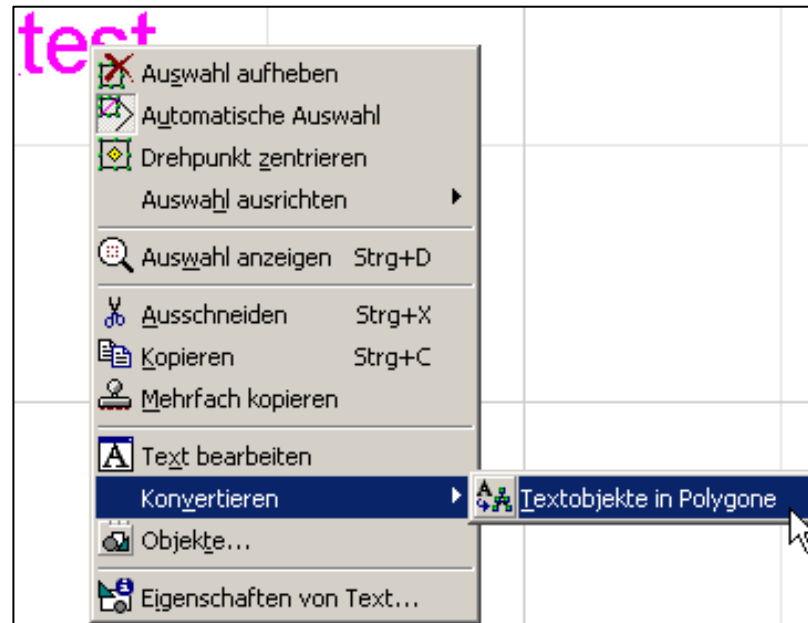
test
Auswahl aufheben
Automatische Auswahl
Drehpunkt zentrieren
Auswahl ausrichten
Auswahl anzeigen Strg+D
Ausschneiden Strg+X
Kopieren Strg+C
Mehrfach kopieren
Text bearbeiten
Konvertieren
Textobjekte in Polygone
Objekte...
Eigenschaften von Text...